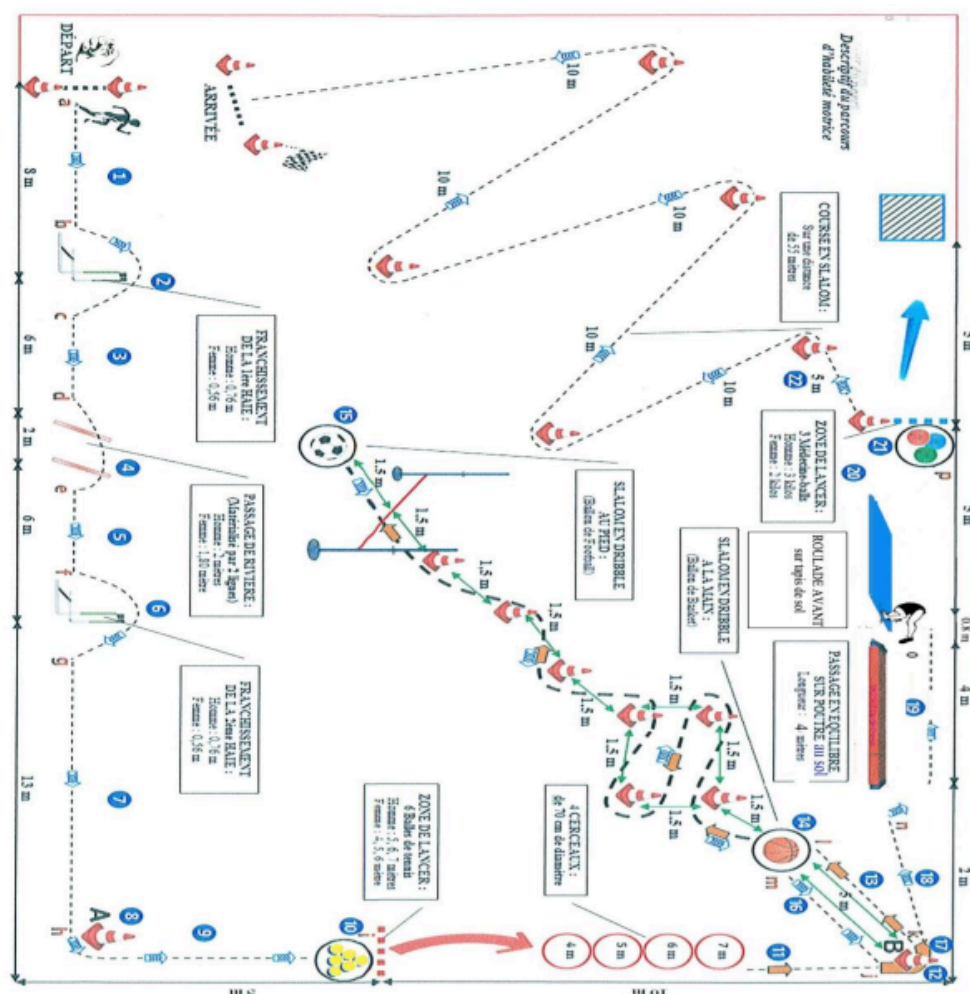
Descriptif du parcours d'habileté motrice

DÉPART

ARRIVÉE

a
b
c
d
e
f
g
h

1
2
3
4
5
6
7
8
9
10
11
12
13
14
15
16
17
18
19
20
21
22

A
B

8 m
6 m
2 m
6 m
13 m

10 m
10 m
10 m
10 m
10 m
5 m

FRANCHISSEMENT DE LA 1ere HAIE :
Homme : 0,76 m
Femme : 0,56 m

PASSAGE DE RIVIERE :
(Matérialisé par 2 lignes)
Homme : 2 mètres
Femme : 1,80 mètre

FRANCHISSEMENT DE LA 2ème HAIE :
Homme : 0,76 m
Femme : 0,56 m

ZONE DE LANCER :
6 Balles de tennis
Homme : 4, 6, 7 mètres
Femme : 4, 5, 6 mètres

4 CERCEAUX :
de 70 cm de diamètre

4 m
5 m
6 m
7 m

SLALOM EN DRIBBLE AU PIED :
(Ballon de Football)

1,5 m
1,5 m
1,5 m
1,5 m
1,5 m
1,5 m
1,5 m
1,5 m
1,5 m
1,5 m
1,5 m
1,5 m
1,5 m

SLALOM EN DRIBBLE A LA MAIN :
(Ballon de Basket)

COURSE EN SLALOM :
Sur une distance de 55 mètres

ZONE DE LANCER :
3 Médecine-balls
Homme : 3 kilos
Femme : 2 kilos

ROULADE AVANT
sur tapis de sol

PASSAGE EN EQUILIBRE SUR POUTRE au sol
Longueur : 4 mètres

i
l
m
n
o
p

5 m
3 m
0,8 m
4 m
2 m
5 m
10 m